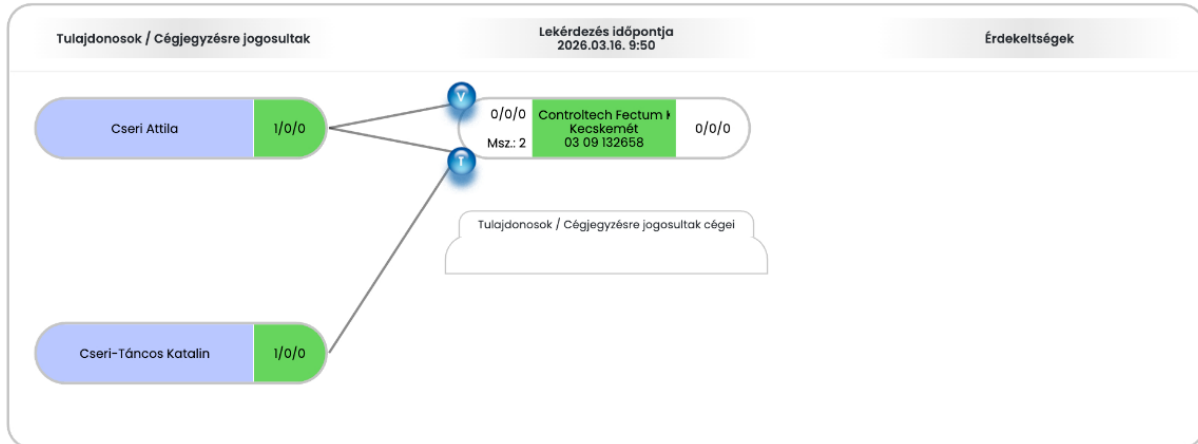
Tulajdonosok / Cégjegyzésre jogosultak

Lekérdezés időpontja
2026.03.16. 9:50

Érdekeltségek

Cseri Attila

1/0/0

V

0/0/0

Msz.: 2

Controltech Fectum K
Kecskemét
03 09 132658

0/0/0

T

Tulajdonosok / Cégjegyzésre jogosultak cégei

Cseri-Táncos Katalin

1/0/0